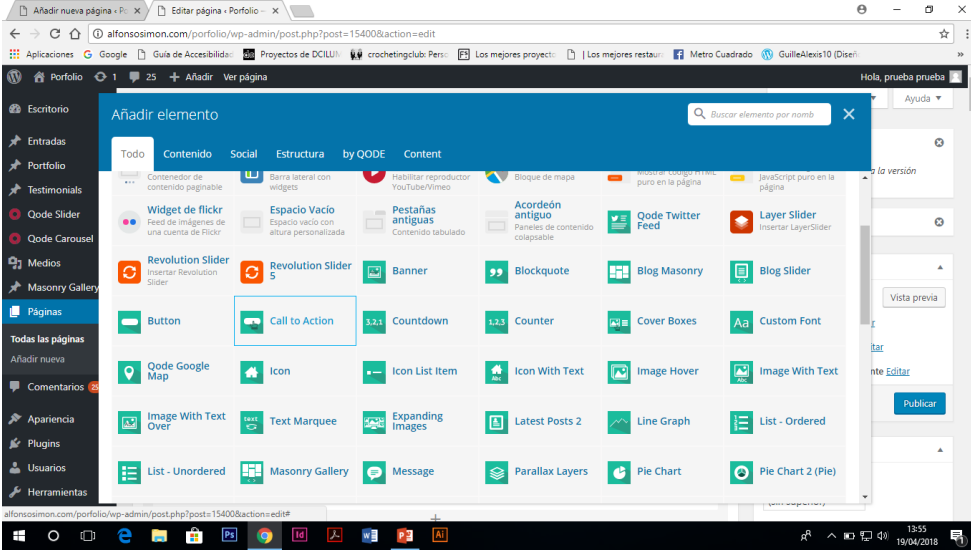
Añadir nueva página ‹ Po | Editar página ‹ Porfolio

alfonsosimon.com/porfolio/wp-admin/post.php?post=15400&action=edit

Aplicaciones Google Guía de Accesibilidad Proyectos de DCILU crochetingclub: Pers Los mejores proyecto | Los mejores restaur Metro Cuadrado GuilleAlexis10 (Diseñ

Porfolio 1 25 Añadir Ver página Hola, prueba prueba

Escritorio
Entradas
Porfolio
Testimonials
Qode Slider
Qode Carousel
Medios
Masonry Gallery
Páginas
Todas las páginas
Añadir nueva
Comentarios 25
Apariencia
Plugins
Usuarios
Herramientas

Ayuda
la versión
Vista previa
Editar
nte Editar
Publicar

Añadir elemento
Buscar elemento por nomb

Todo Contenido Social Estructura by QODE Content

Contenedor de contenido paginable
Barra lateral con widgets
Habilitar reproductor YouTube/Vimeo
Bloque de mapa
Mostrar código HTML puro en la página
JavaScript puro en la página

Widget de flickr
Feed de imágenes de una cuenta de Flickr
Espacio Vacío
Espacio vacío con altura personalizada
Pestañas antiguas
Contenido tabulado
Acordeón antiguo
Paneles de contenido colapsable
Qode Twitter Feed
Layer Slider
Insertar LayerSlider

Revolution Slider
Insertar Revolution Slider
Revolution Slider 5
Banner
Blockquote
Blog Masonry
Blog Slider

Button
Call to Action
Countdown
Counter
Cover Boxes
Custom Font

Qode Google Map
Icon
Icon List Item
Icon With Text
Image Hover
Image With Text

Image With Text Over
Text Marquee
Expanding Images
Latest Posts 2
Line Graph
List - Ordered

List - Unordered
Masonry Gallery
Message
Parallax Layers
Pie Chart
Pie Chart 2 (Pie)

alfonsosimon.com/porfolio/wp-admin/post.php?post=15400&action=edit#

13:55
19/04/2018